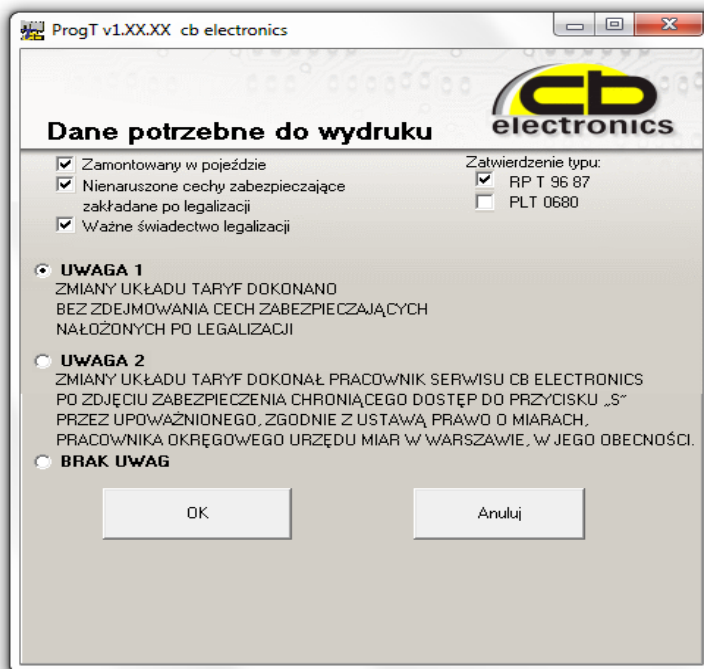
ProgT v1.XX.XX cb electronics

cb electronics

Dane potrzebne do wydruku

Zamontowany w pojeździe
Nienaruszone cechy zabezpieczające zakładane po legalizacji
Ważne świadectwo legalizacji

Zatwierdzenie typu:
RP T 96 87
PLT 0680

UWAGA 1
ZMIANY UKŁADU TARYF DOKONANO BEZ ZDEJMOWANIA CECH ZABEZPIECZAJĄCYCH NAŁOŻONYCH PO LEGALIZACJI

UWAGA 2
ZMIANY UKŁADU TARYF DOKONAŁ PRACOWNIK SERWISU CB ELECTRONICS PO ZDJĘCIU ZABEZPIECZENIA CHRONIĄCEGO DOSTĘP DO PRZYCISKU „S" PRZEZ UPOWAŻNIONEGO, ZGODNIE Z USTAWĄ PRAWO O MIARACH, PRACOWNIKA OKRĘGOWEGO URZĘDU MIAR W WARSZAWIE, W JEGO OBECNOŚCI.

BRAK UWAG

OK

Anuluj